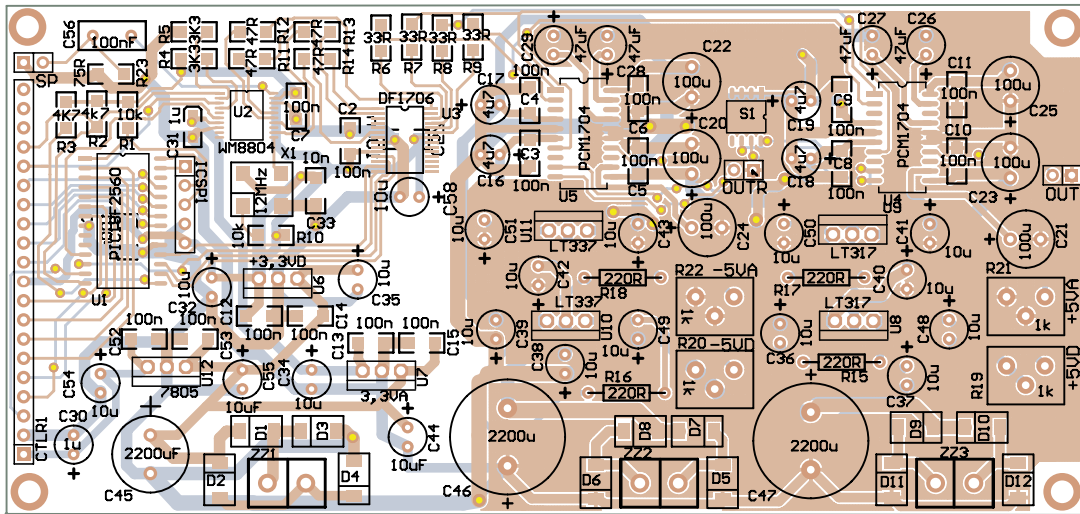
C56
100nF
R5
3K3
3K3
R4
47R
47R
R11
R12
47R
47R
R14
R13
33R
33R
33R
33R
R6
R7
R8
R9
C29
47uF
C27
47uF
C26
C22
100u
C11
100u
C25
SP
75R
R23
4K7
4k7
10k
R3
R2
R1
C31
1u
U2
100n
C7
WM8804
C2
DF1706
U3
C17
4u7
C4
100n
C28
100n
C6
100n
C20
100u
S1
4u7
C19
C9
100n
PCM1704
100n
C10
100n
PCM1704
100n
C23
OUT
PIC18F2560
ICSP
X1
12MHz
10n
100n
C33
10k
R10
C3
4u7
C16
U5
C5
OUTR
C18
C8
100n
100n
10u
C58
C51
10u
U11
LT337
C43
10u
100u
C24
C50
LT317
U9
C41
10u
C21
100u
+3,3VD
U6
10u
C35
C32
10u
U1
C42
10u
R18
220R
R22 -5VA
1k
R17
220R
C40
10u
R21
1k
+5VA
LT337
U10
10u
C39
C49
10u
LT317
U8
C48
10u
100n
100n
C12
100n
C52
100n
100n
C14
100n
100n
C13
C15
100n
C53
C38
10u
R20 -5VD
1k
C36
10u
R15
220R
R19
1k
+5VD
C54
10u
7805
U12
C55
10uF
C34
10u
3,3VA
U7
R16
220R
C37
10u
C30
1u
CTLR1
2200uF
C45
D1
D3
D2
ZZ1
D4
C44
10uF
C46
2200u
D8
D7
ZZ2
D6
D5
2200u
C47
D9
D10
ZZ3
D11
D12